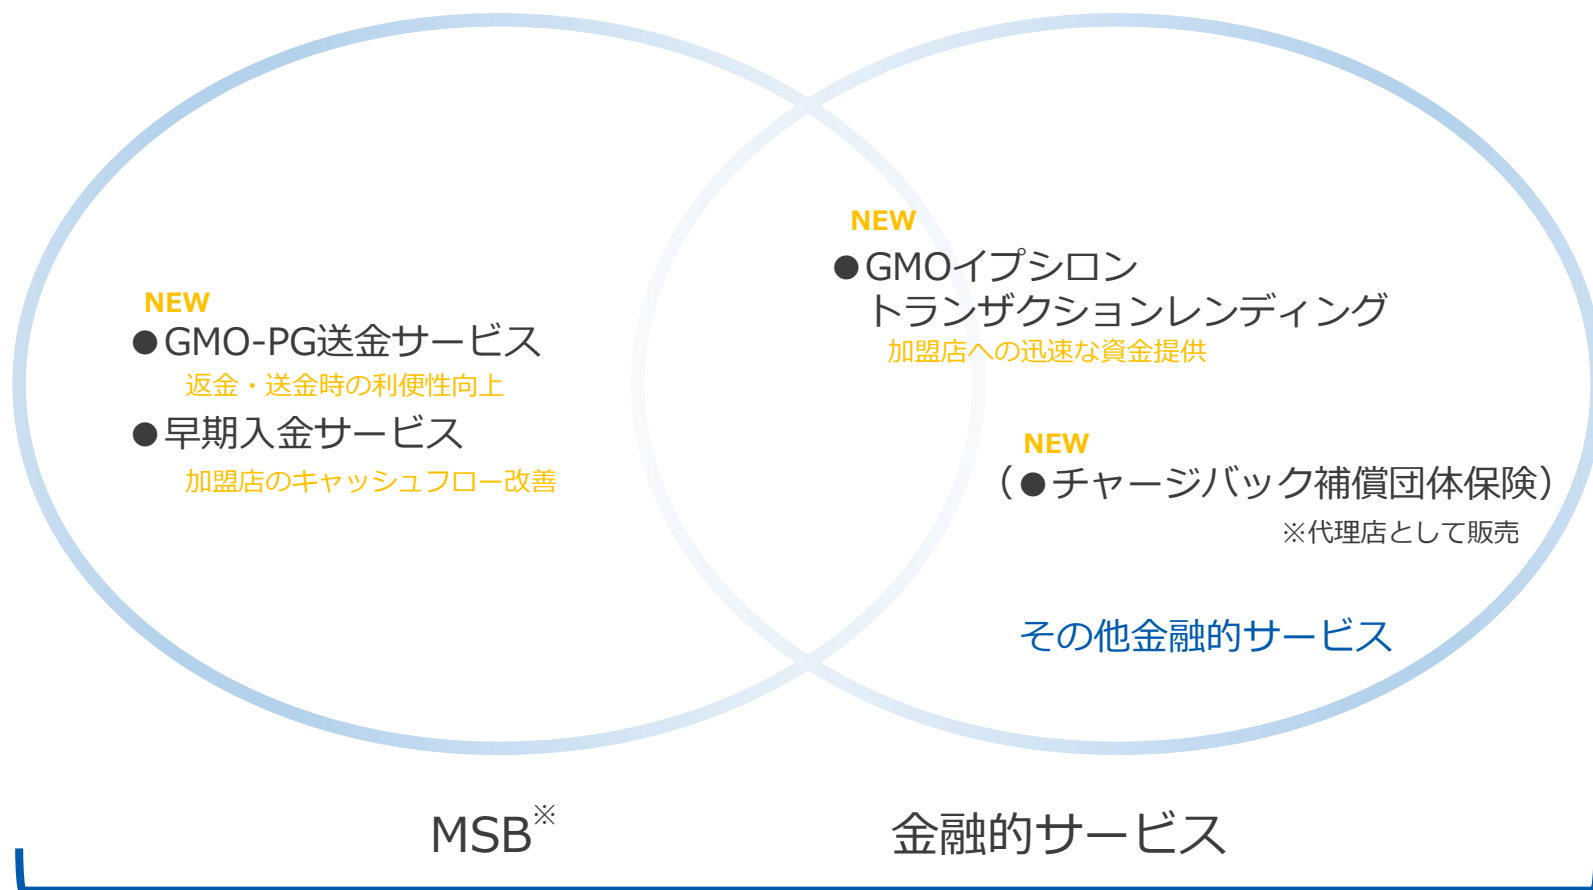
NEW
●GMO-PG送金サービス
返金・送金時の利便性向上
●早期入金サービス
加盟店のキャッシュフロー改善

NEW
●GMOイプシロン
トランザクションレンディング
加盟店への迅速な資金提供

NEW
（●チャージバック補償団体保険）
※代理店として販売

その他金融的サービス

MSB※

金融的サービス